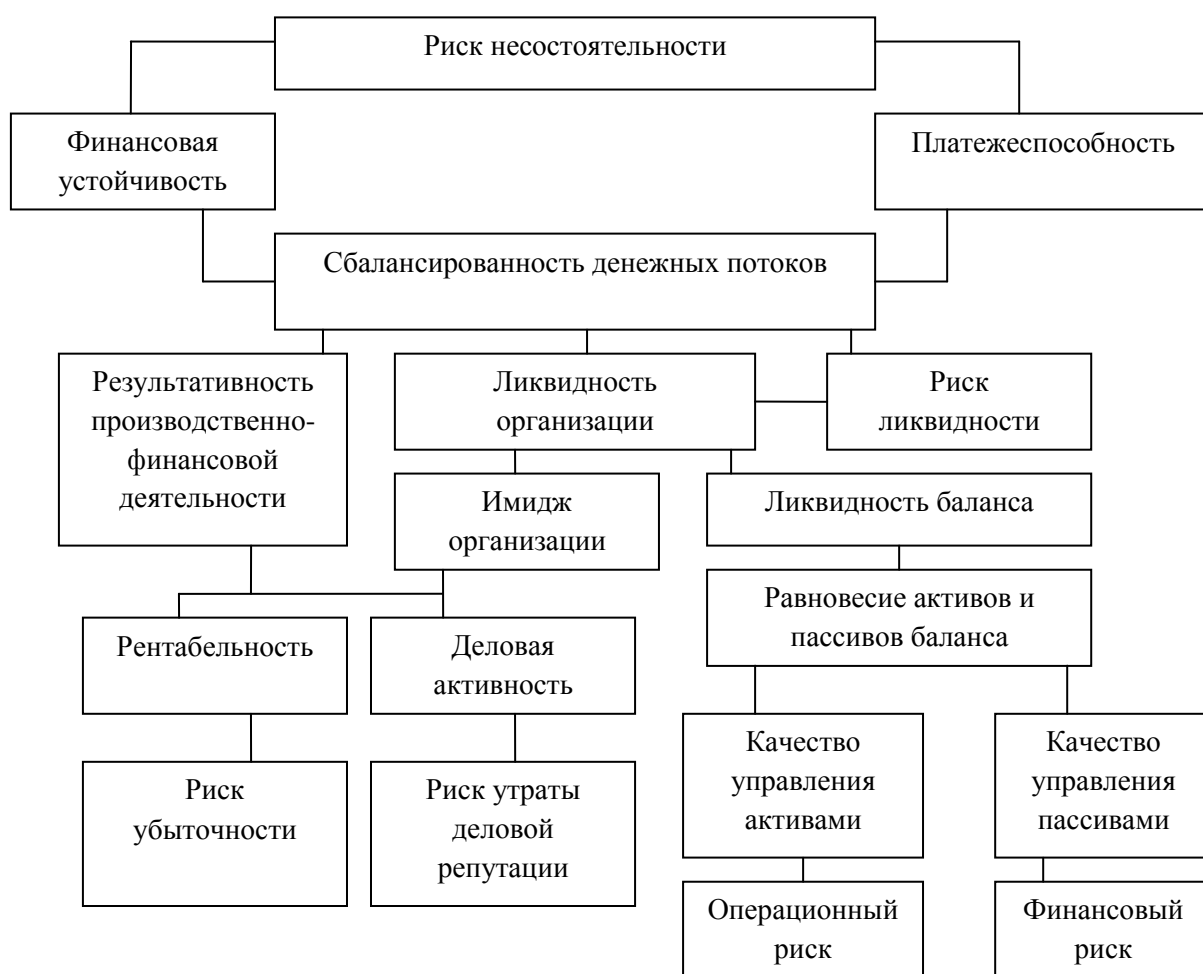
Риск несостоятельности

Финансовая устойчивость

Платежеспособность

Сбалансированность денежных потоков

Результативность производственно-финансовой деятельности

Ликвидность организации

Риск ликвидности

Имидж организации

Ликвидность баланса

Равновесие активов и пассивов баланса

Рентабельность

Деловая активность

Качество управления активами

Качество управления пассивами

Риск убыточности

Риск утраты деловой репутации

Операционный риск

Финансовый риск